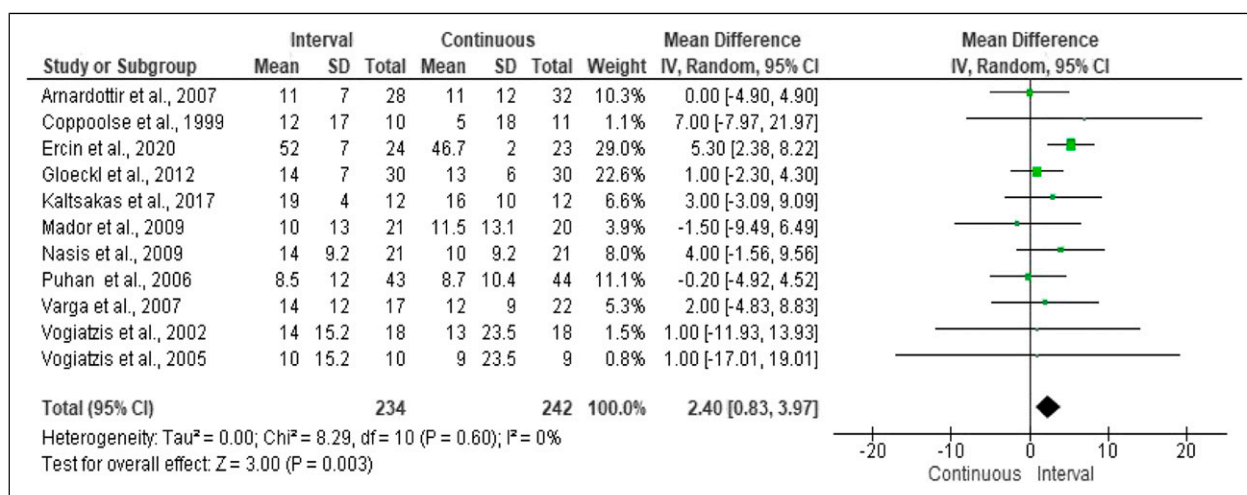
| Study or Subgroup | Interval Mean | Interval SD | Interval Total | Continuous Mean | Continuous SD | Continuous Total | Weight | Mean Difference IV, Random, 95% CI |
|---|---|---|---|---|---|---|---|---|
| Arnardottir et al., 2007 | 11 | 7 | 28 | 11 | 12 | 32 | 10.3% | 0.00 [-4.90, 4.90] |
| Coppoolse et al., 1999 | 12 | 17 | 10 | 5 | 18 | 11 | 1.1% | 7.00 [-7.97, 21.97] |
| Ercin et al., 2020 | 52 | 7 | 24 | 46.7 | 2 | 23 | 29.0% | 5.30 [2.38, 8.22] |
| Gloeckl et al., 2012 | 14 | 7 | 30 | 13 | 6 | 30 | 22.6% | 1.00 [-2.30, 4.30] |
| Kaltsakas et al., 2017 | 19 | 4 | 12 | 16 | 10 | 12 | 6.6% | 3.00 [-3.09, 9.09] |
| Mador et al., 2009 | 10 | 13 | 21 | 11.5 | 13.1 | 20 | 3.9% | -1.50 [-9.49, 6.49] |
| Nasis et al., 2009 | 14 | 9.2 | 21 | 10 | 9.2 | 21 | 8.0% | 4.00 [-1.56, 9.56] |
| Puhan et al., 2006 | 8.5 | 12 | 43 | 8.7 | 10.4 | 44 | 11.1% | -0.20 [-4.92, 4.52] |
| Varga et al., 2007 | 14 | 12 | 17 | 12 | 9 | 22 | 5.3% | 2.00 [-4.83, 8.83] |
| Vogiatzis et al., 2002 | 14 | 15.2 | 18 | 13 | 23.5 | 18 | 1.5% | 1.00 [-11.93, 13.93] |
| Vogiatzis et al., 2005 | 10 | 15.2 | 10 | 9 | 23.5 | 9 | 0.8% | 1.00 [-17.01, 19.01] |
| Total (95% CI) | | | 234 | | | 242 | 100.0% | 2.40 [0.83, 3.97] |

Heterogeneity: Tau² = 0.00; Chi² = 8.29, df = 10 (P = 0.60); I² = 0%
Test for overall effect: Z = 3.00 (P = 0.003)

Mean Difference
IV, Random, 95% CI

-20 -10 0 10 20
Continuous Interval